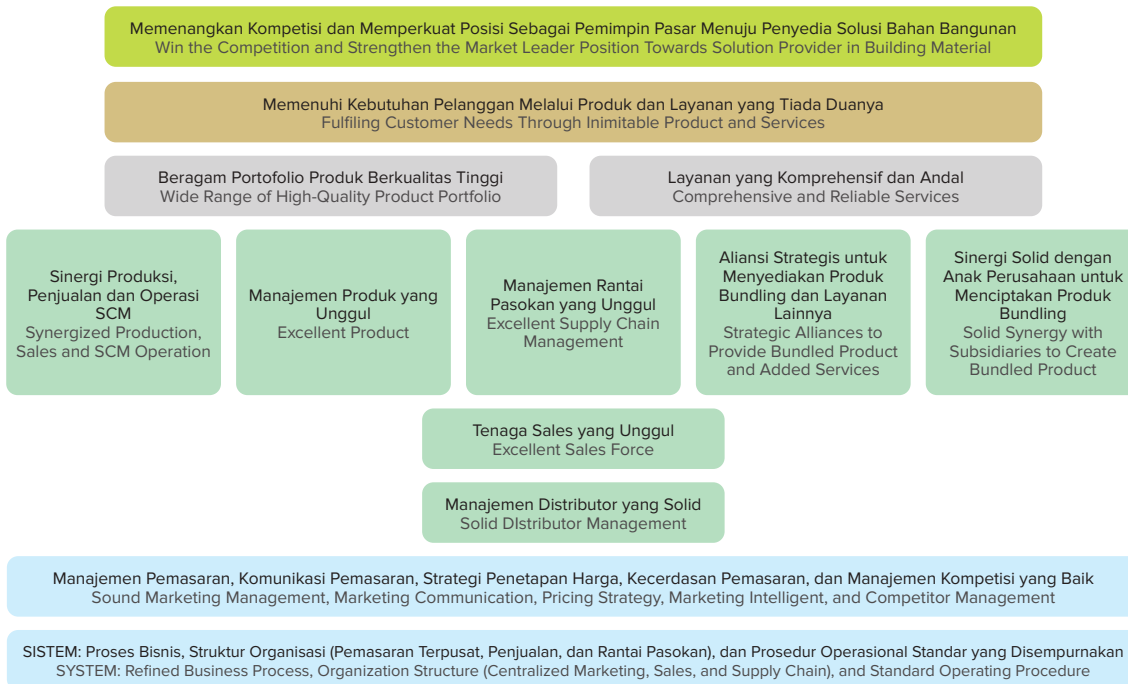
Memenangkan Kompetisi dan Memperkuat Posisi Sebagai Pemimpin Pasar Menuju Penyedia Solusi Bahan Bangunan
Win the Competition and Strengthen the Market Leader Position Towards Solution Provider in Building Material

Memenuhi Kebutuhan Pelanggan Melalui Produk dan Layanan yang Tiada Duanya
Fulfiling Customer Needs Through Inimitable Product and Services

Beragam Portofolio Produk Berkualitas Tinggi
Wide Range of High-Quality Product Portfolio

Layanan yang Komprehensif dan Andal
Comprehensive and Reliable Services

Sinergi Produksi, Penjualan dan Operasi SCM
Synergized Production, Sales and SCM Operation

Manajemen Produk yang Unggul
Excellent Product

Manajemen Rantai Pasokan yang Unggul
Excellent Supply Chain Management

Aliansi Strategis untuk Menyediakan Produk Bundling dan Layanan Lainnya
Strategic Alliances to Provide Bundled Product and Added Services

Sinergi Solid dengan Anak Perusahaan untuk Menciptakan Produk Bundling
Solid Synergy with Subsidiaries to Create Bundled Product

Tenaga Sales yang Unggul
Excellent Sales Force

Manajemen Distributor yang Solid
Solid DIstributor Management

Manajemen Pemasaran, Komunikasi Pemasaran, Strategi Penetapan Harga, Kecerdasan Pemasaran, dan Manajemen Kompetisi yang Baik
Sound Marketing Management, Marketing Communication, Pricing Strategy, Marketing Intelligent, and Competitor Management

SISTEM: Proses Bisnis, Struktur Organisasi (Pemasaran Terpusat, Penjualan, dan Rantai Pasokan), dan Prosedur Operasional Standar yang Disempurnakan
SYSTEM: Refined Business Process, Organization Structure (Centralized Marketing, Sales, and Supply Chain), and Standard Operating Procedure